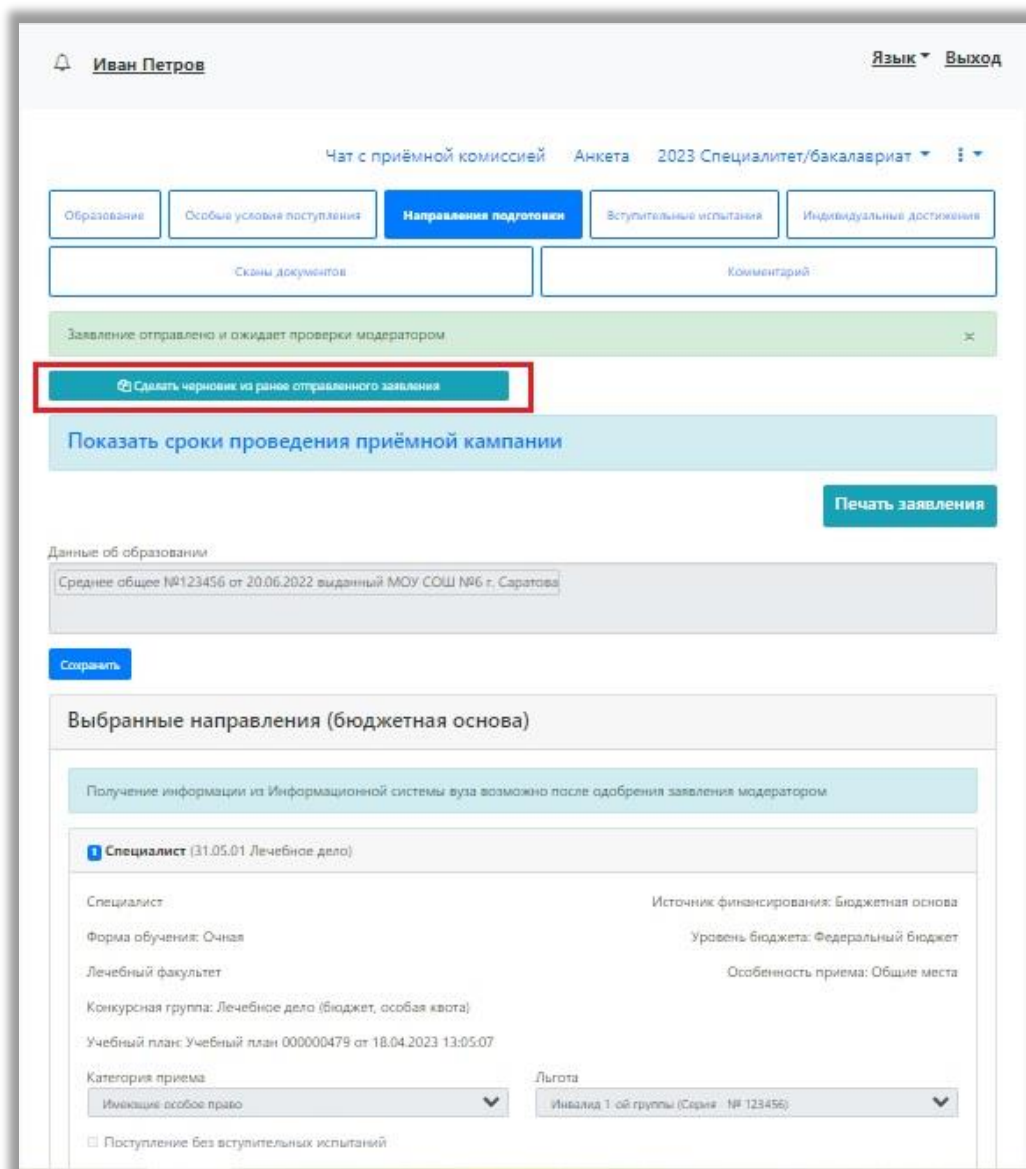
Иван Петров

Язык Выход

Чат с приёмной комиссией Анкета 2023 Специалитет/бакалавриат

Образование Особые условия поступления Направления подготовки Вступительные испытания Индивидуальные достижения

Сканы документов Комментарий

Заявление отправлено и ожидает проверки модератором ×

Сделать черновик из ранее отправленного заявления

Показать сроки проведения приёмной кампании

Печать заявления

Данные об образовании

Среднее общее №123456 от 20.06.2022 выданный МОУ СОШ №6 г. Саратова

Сохранить

Выбранные направления (бюджетная основа)

Получение информации из Информационной системы вуза возможно после одобрения заявления модератором

1 Специалист (31.05.01 Лечебное дело)

Специалист

Источник финансирования: Бюджетная основа

Форма обучения: Очная

Уровень бюджета: Федеральный бюджет

Лечебный факультет

Особенность приема: Общие места

Конкурсная группа: Лечебное дело (бюджет, особая квота)

Учебный план: Учебный план 000000479 от 18.04.2023 13:05:07

Категория приема

Имеющие особое право

Льгота

Инвалид 1 ой группы (Серия № 123456)

Поступление без вступительных испытаний